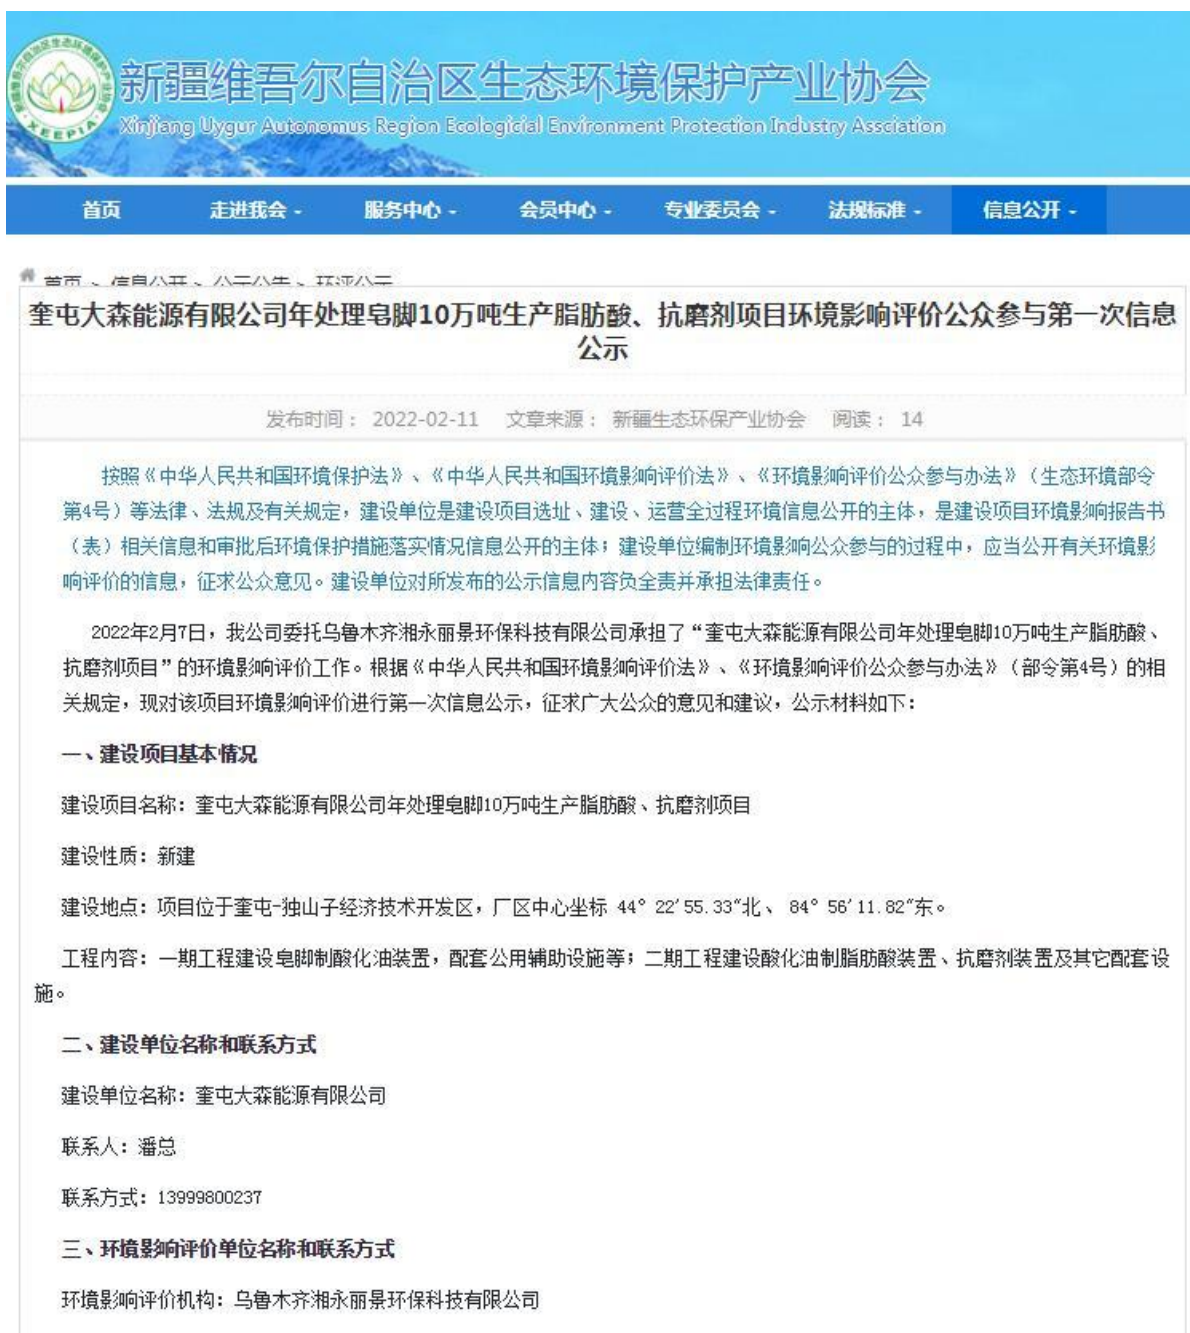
新疆维吾尔自治区生态环境保护产业协会
Xinjiang Uygur Autonomus Region Ecologicial Environment Protection Industry Assciation

首页　走进我会 -　服务中心 -　会员中心 -　专业委员会 -　法规标准 -　信息公开 -

首页 > 信息公开 > 公示公告 > 环评公示

奎屯大森能源有限公司年处理皂脚10万吨生产脂肪酸、抗磨剂项目环境影响评价公众参与第一次信息公示

发布时间： 2022-02-11　文章来源： 新疆生态环保产业协会　阅读： 14

按照《中华人民共和国环境保护法》、《中华人民共和国环境影响评价法》、《环境影响评价公众参与办法》（生态环境部令第4号）等法律、法规及有关规定，建设单位是建设项目选址、建设、运营全过程环境信息公开的主体，是建设项目环境影响报告书（表）相关信息和审批后环境保护措施落实情况信息公开的主体；建设单位编制环境影响公众参与的过程中，应当公开有关环境影响评价的信息，征求公众意见。建设单位对所发布的公示信息内容负全责并承担法律责任。

2022年2月7日，我公司委托乌鲁木齐湘永丽景环保科技有限公司承担了“奎屯大森能源有限公司年处理皂脚10万吨生产脂肪酸、抗磨剂项目”的环境影响评价工作。根据《中华人民共和国环境影响评价法》、《环境影响评价公众参与办法》（部令第4号）的相关规定，现对该项目环境影响评价进行第一次信息公示，征求广大公众的意见和建议，公示材料如下：

一、建设项目基本情况

建设项目名称：奎屯大森能源有限公司年处理皂脚10万吨生产脂肪酸、抗磨剂项目

建设性质：新建

建设地点：项目位于奎屯-独山子经济技术开发区，厂区中心坐标 44° 22′55.33″北、 84° 56′11.82″东。

工程内容：一期工程建设皂脚制酸化油装置，配套公用辅助设施等；二期工程建设酸化油制脂肪酸装置、抗磨剂装置及其它配套设施。

二、建设单位名称和联系方式

建设单位名称：奎屯大森能源有限公司

联系人：潘总

联系方式：13999800237

三、环境影响评价单位名称和联系方式

环境影响评价机构：乌鲁木齐湘永丽景环保科技有限公司